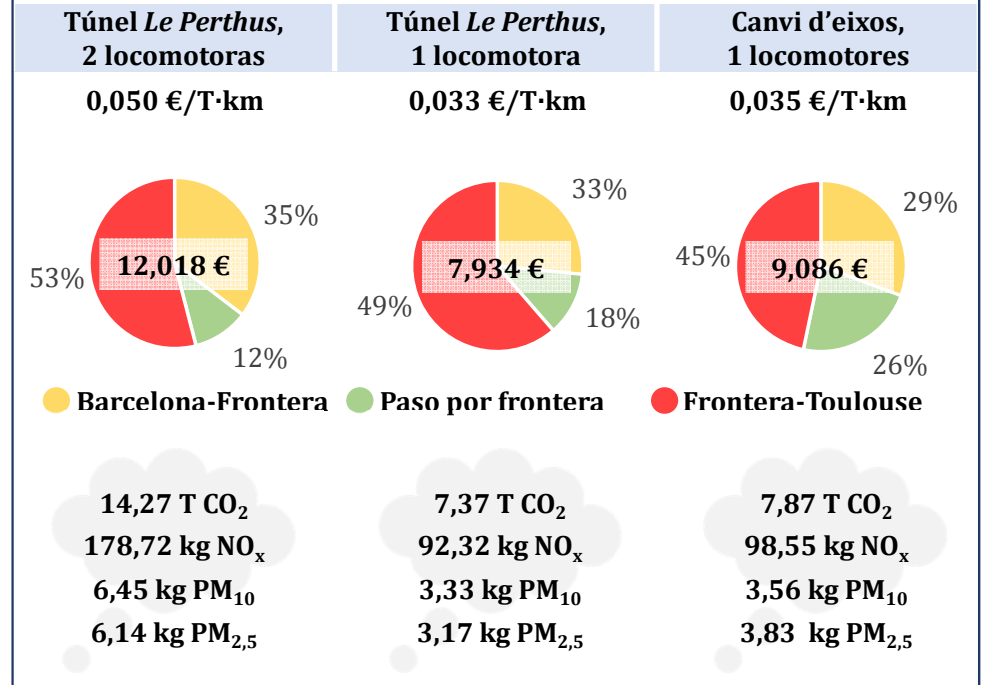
| Túnel *Le Perthus*, 2 locomotoras | Túnel *Le Perthus*, 1 locomotora | Canvi d'eixos, 1 locomotores |
|---|---|---|
| 0,050 €/T·km | 0,033 €/T·km | 0,035 €/T·km |

35%
53%
12,018 €
12%

33%
49%
7,934 €
18%

29%
45%
9,086 €
26%

Barcelona-Frontera
Paso por frontera
Frontera-Toulouse

14,27 T $CO_2$
178,72 kg $NO_x$
6,45 kg $PM_{10}$
6,14 kg $PM_{2,5}$

7,37 T $CO_2$
92,32 kg $NO_x$
3,33 kg $PM_{10}$
3,17 kg $PM_{2,5}$

7,87 T $CO_2$
98,55 kg $NO_x$
3,56 kg $PM_{10}$
3,83 kg $PM_{2,5}$